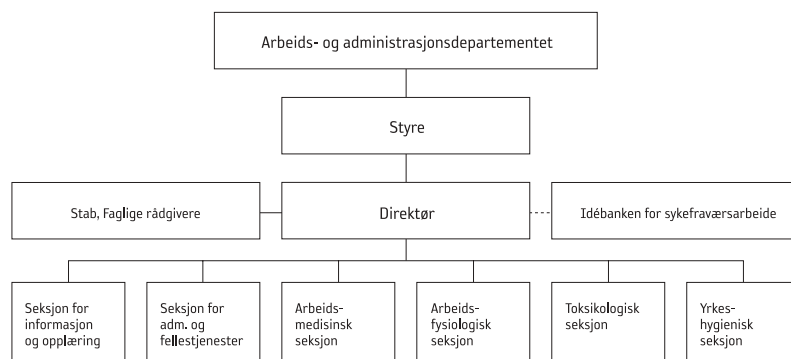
Arbeids- og administrasjonsdepartementet

Styre

Stab, Faglige rådgivere

Direktør

Idébanken for sykefraværsarbeide

Seksjon for informasjon og opplæring

Seksjon for adm. og fellestjenester

Arbeidsmedisinsk seksjon

Arbeidsfysiologisk seksjon

Toksikologisk seksjon

Yrkeshygienisk seksjon